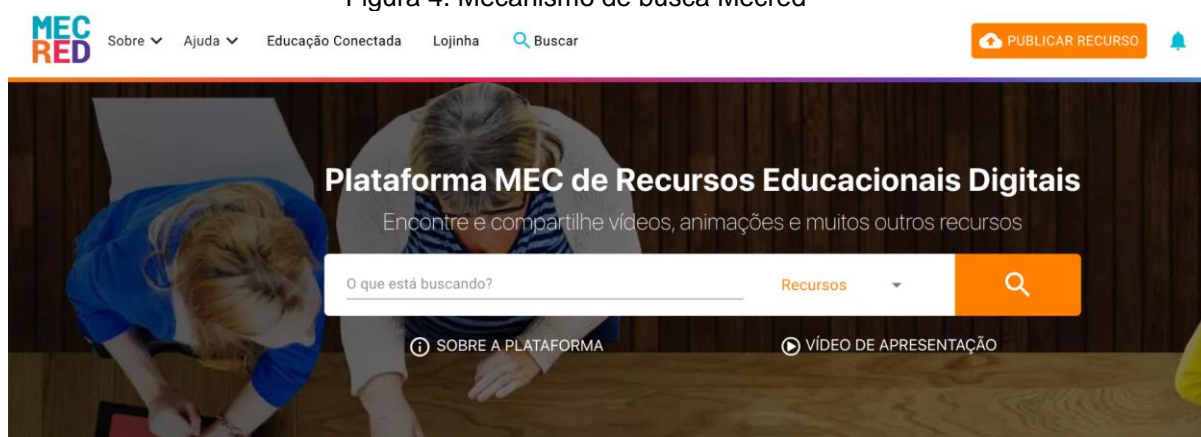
Figura 4: Mecanismo de busca Mecred

MEC RED Sobre Ajuda Educação Conectada Lojinha Buscar PUBLICAR RECURSO

Plataforma MEC de Recursos Educacionais Digitais

Encontre e compartilhe vídeos, animações e muitos outros recursos

O que está buscando? Recursos

SOBRE A PLATAFORMA VÍDEO DE APRESENTAÇÃO